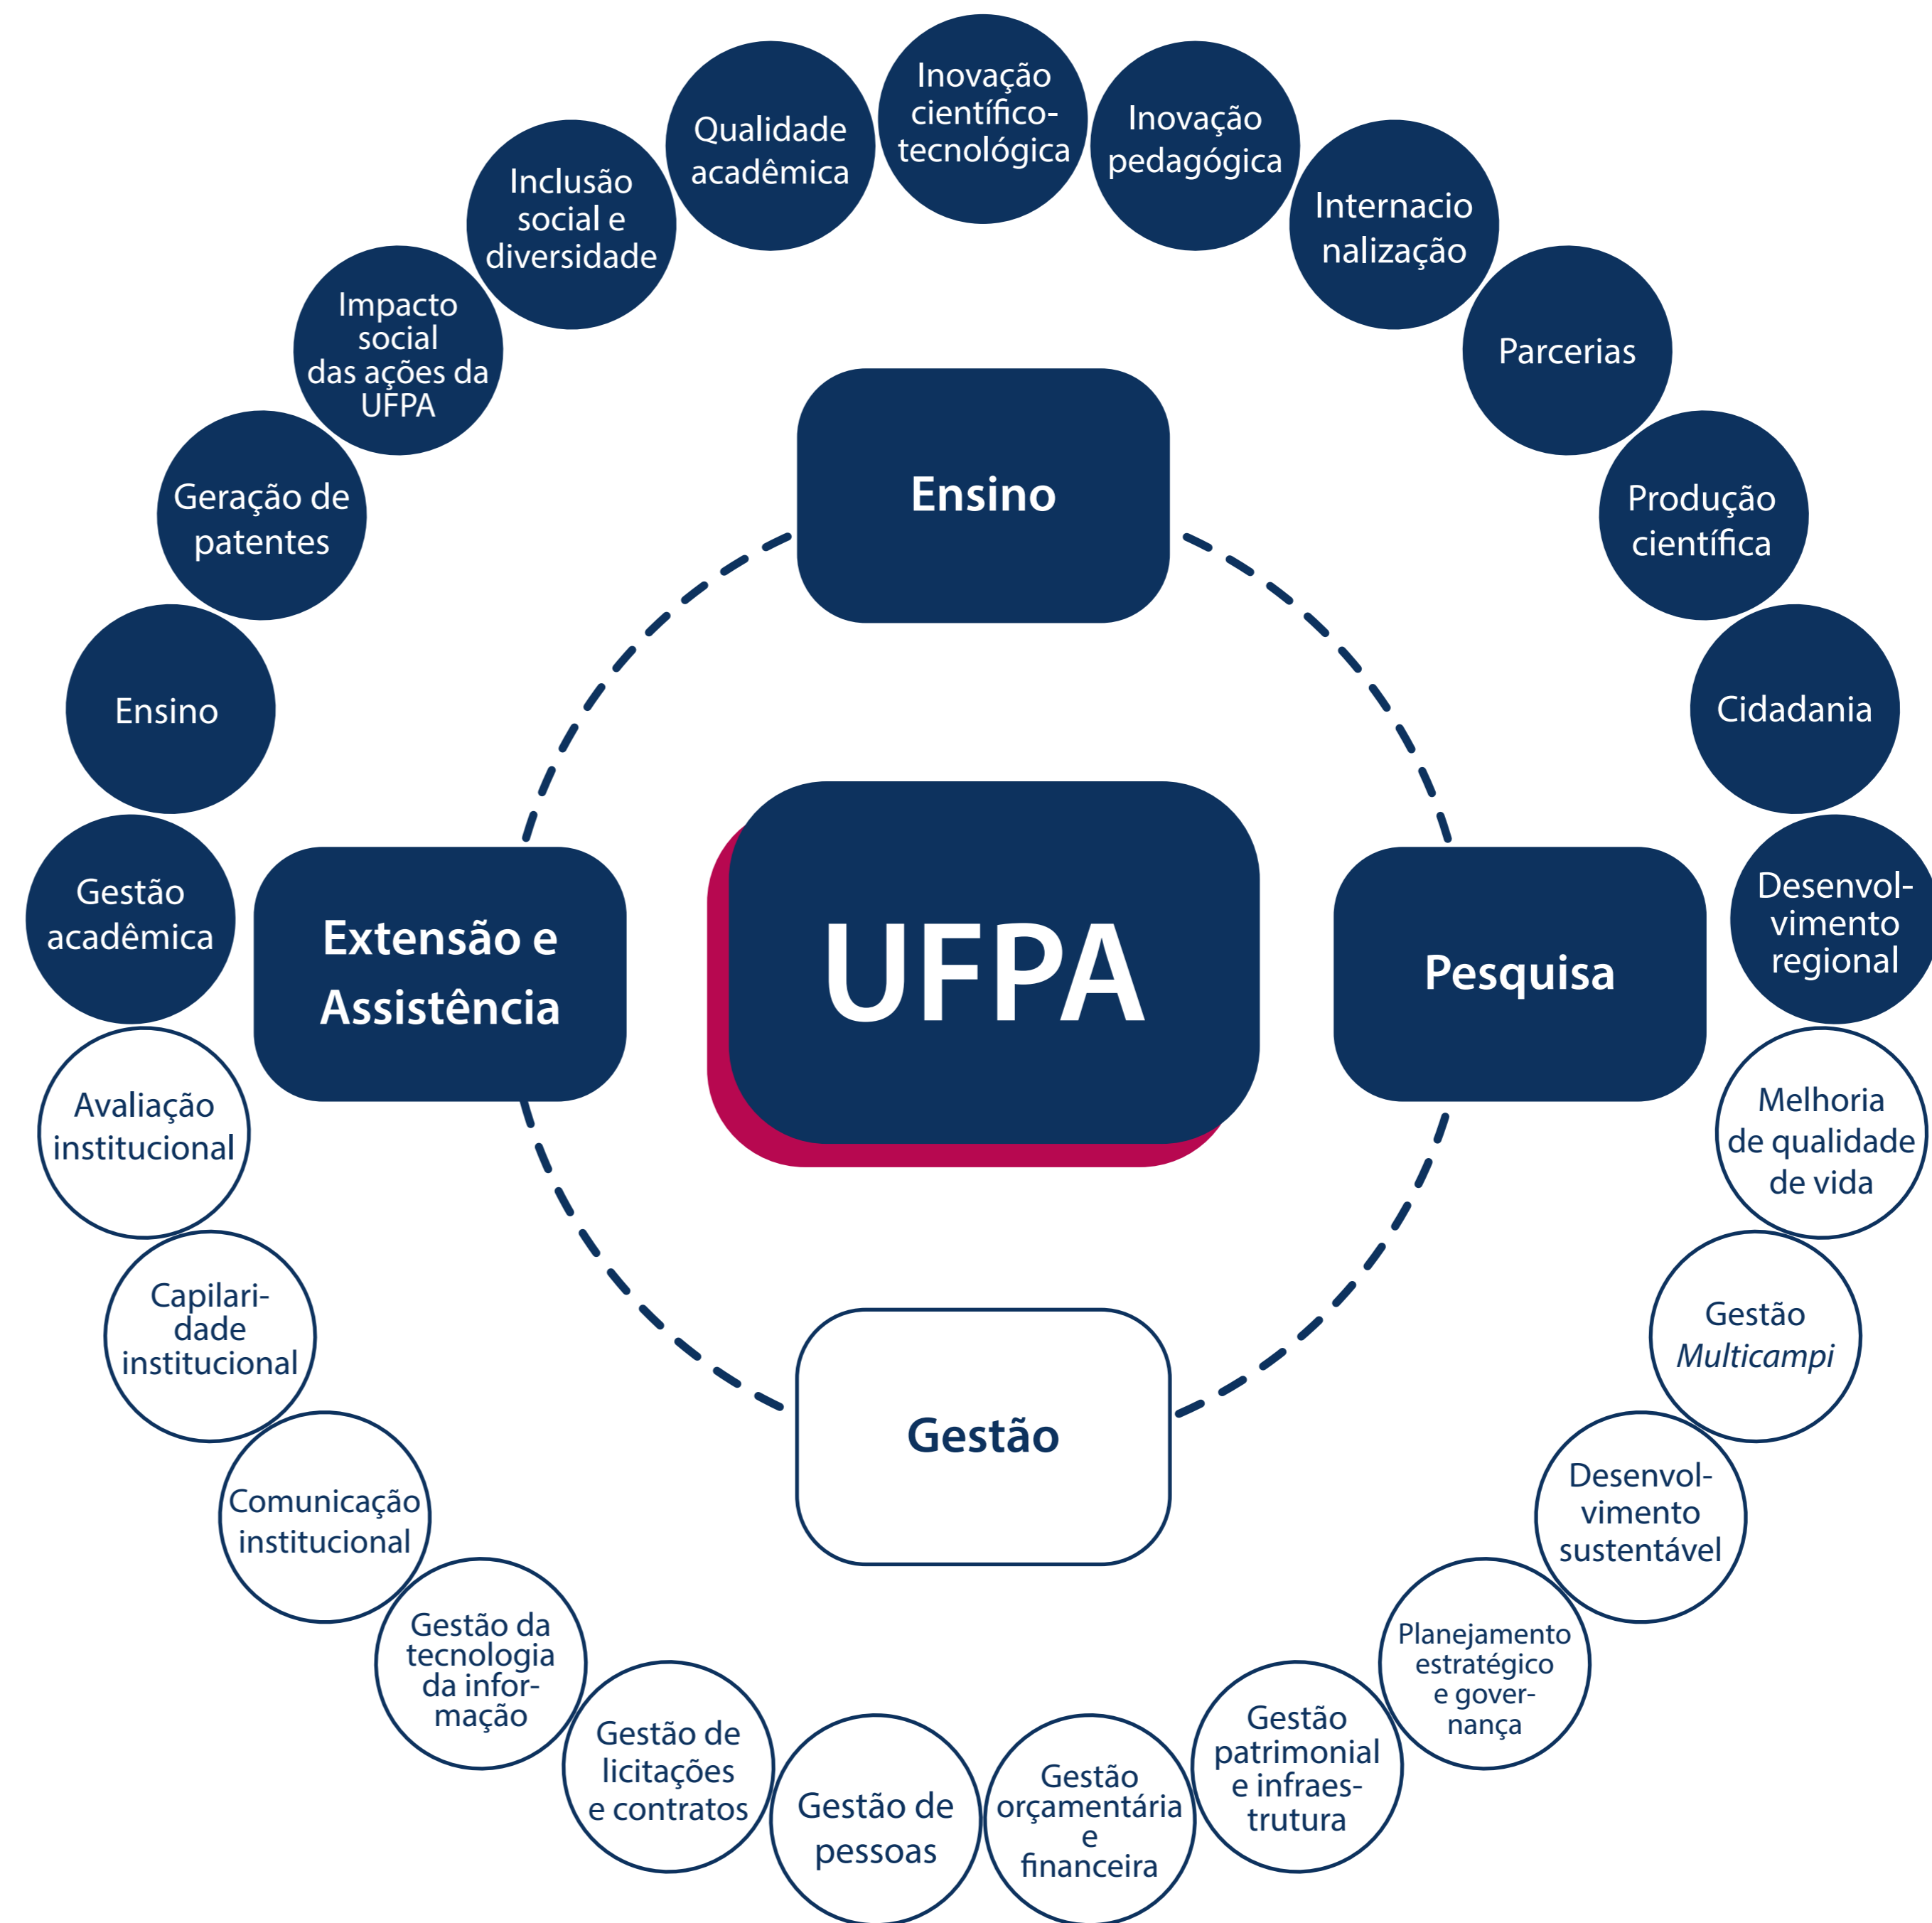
Inovação científico-tecnológica

Qualidade acadêmica

Inovação pedagógica

Inclusão social e diversidade

Internacionalização

Impacto social das ações da UFPA

Parcerias

Geração de patentes

Produção científica

Ensino

Ensino

Cidadania

UFPA

Gestão acadêmica

Extensão e Assistência

Pesquisa

Desenvolvimento regional

Avaliação institucional

Melhoria de qualidade de vida

Capilaridade institucional

Gestão *Multicampi*

Gestão

Comunicação institucional

Desenvolvimento sustentável

Gestão da tecnologia da informação

Planejamento estratégico e governança

Gestão de licitações e contratos

Gestão patrimonial e infraestrutura

Gestão de pessoas

Gestão orçamentária e financeira